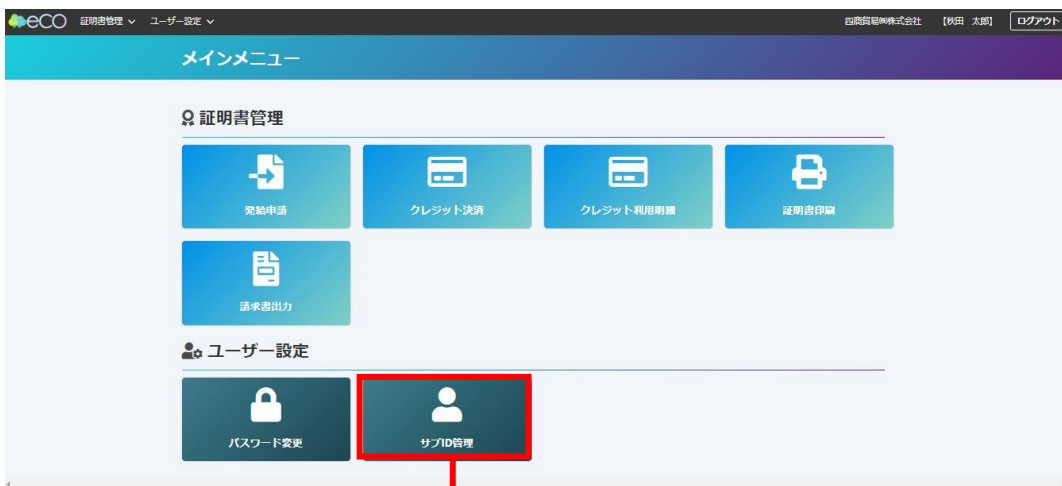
eCO 証明書管理 ユーザー設定
四商貿易(株)株式会社 【秋田 太郎】 ログアウト

メインメニュー

証明書管理

発給申請

クレジット決済

クレジット利用明細

証明書印刷

請求書出力

ユーザー設定

パスワード変更

サブID管理